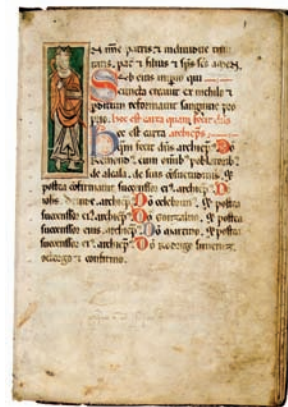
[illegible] patris et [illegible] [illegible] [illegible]

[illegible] eius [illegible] qui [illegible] creavit ex nichilo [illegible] sanguine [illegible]. hec est carta quam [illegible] hec est carta archiepi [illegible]

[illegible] dns archiepi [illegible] cum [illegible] de alcala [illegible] postea confirmavit successor eius archiepi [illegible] archiepi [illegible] postea successor eius archiepi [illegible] postea successor eius archiepi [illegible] postea successor eius archiepi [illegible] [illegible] confirmo.